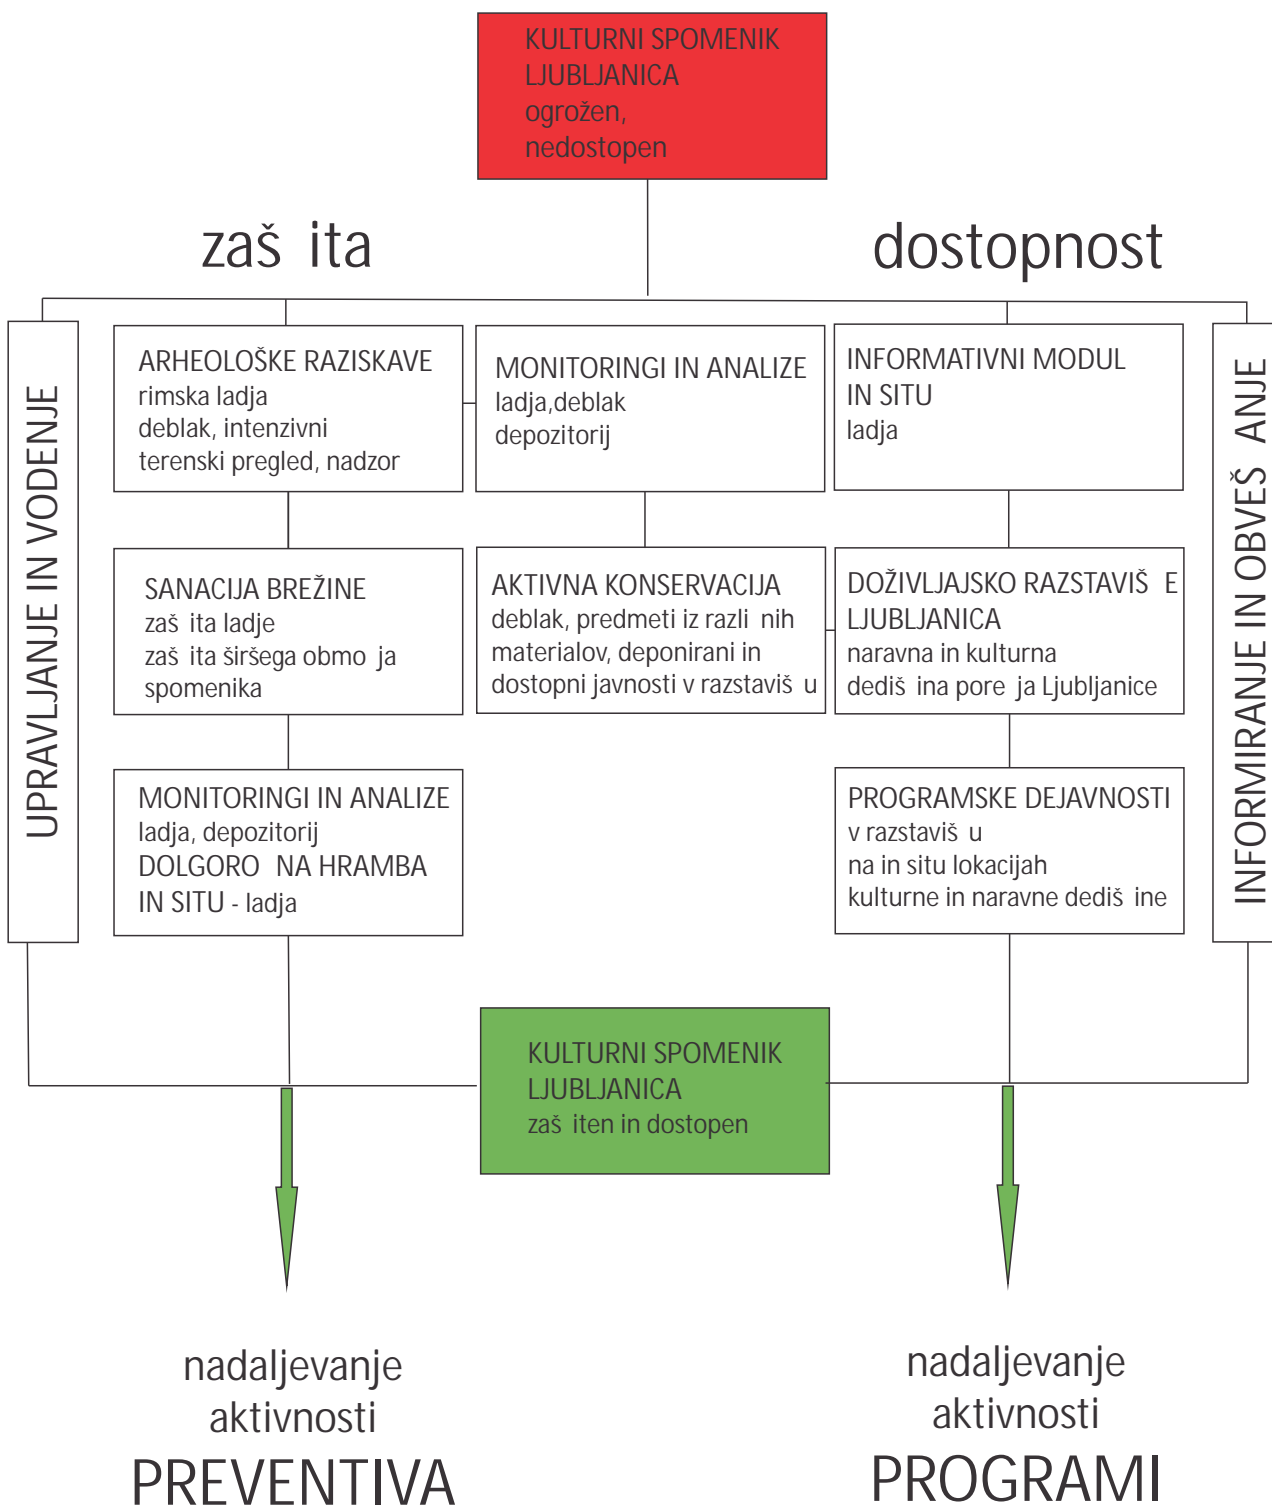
KULTURNI SPOMENIK LJUBLJANICA
ogrožen,
nedostopen

zaš ita

dostopnost

UPRAVLJANJE IN VODENJE

ARHEOLOŠKE RAZISKAVE
rimska ladja
deblak, intenzivni
terenski pregled, nadzor

MONITORINGI IN ANALIZE
ladja,deblak
depozitorij

INFORMATIVNI MODUL IN SITU
ladja

INFORMIRANJE IN OBVEŠ ANJE

SANACIJA BREŽINE
zaš ita ladje
zaš ita širšega obmo ja spomenika

AKTIVNA KONSERVACIJA
deblak, predmeti iz razli nih materialov, deponirani in dostopni javnosti v razstaviš u

DOŽIVLJAJSKO RAZSTAVIŠ E LJUBLJANICA
naravna in kulturna dediš ina pore ja Ljubljanice

MONITORINGI IN ANALIZE
ladja, depozitorij
DOLGORO NA HRAMBA IN SITU - ladja

PROGRAMSKE DEJAVNOSTI
v razstaviš u
na in situ lokacijah
kulturne in naravne dediš ine

KULTURNI SPOMENIK LJUBLJANICA
zaš iten in dostopen

nadaljevanje aktivnosti
PREVENTIVA

nadaljevanje aktivnosti
PROGRAMI